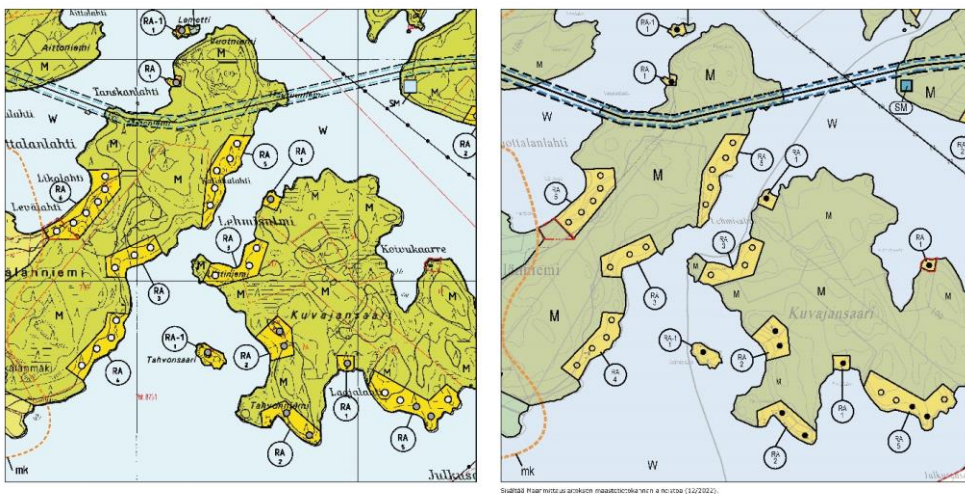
Aittolahti
RA-1
1
Lemetti
Aittoniemi
Verotniemi
RA
1
Tanskanlahti
M
SM
W
RA
2
ottalanlahti
RA
3
RA
1
M
M
Likolahti
RA
6
Levolahti
Lehmisalmi
M
M
Koivukaarre
RA
3
alahniemi
RA
3
M
M
M
Kuvajansaari
RA-1
1
Tahvonsaari
RA
2
M
RA
4
RA
1
RA
5
RA
2
mk
Julkus

RA-1
1
RA
1
M
M
SM
W
W
M
RA
2
ottalanlahti
RA
3
RA
1
RA
6
M
M
RA
3
RA
1
M
M
M
RA
1
M
Kuvajansaari
RA-1
1
RA
4
RA
2
RA
1
RA
5
RA
2
mk
W
Julkus
Sisältää Maanmittauslaitoksen maastotietokannan aineistoa (12/2022).